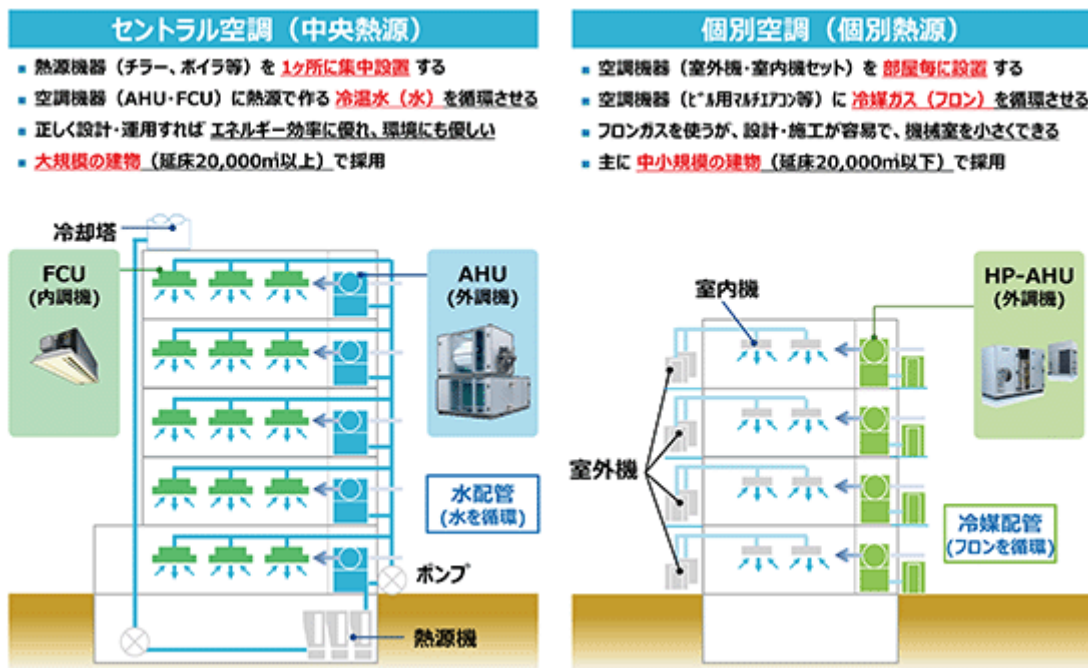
セントラル空調（中央熱源）

■ 熱源機器（チラー、ボイラ等）を 1ヶ所に集中設置 する
■ 空調機器（AHU・FCU）に熱源で作る 冷温水（水）を循環させる
■ 正しく設計・運用すれば エネルギー効率に優れ、環境にも優しい
■ 大規模の建物（延床20,000㎡以上）で採用

冷却塔
FCU
(内調機)
AHU
(外調機)
水配管
(水を循環)
ポンプ
熱源機

個別空調（個別熱源）

■ 空調機器（室外機・室内機セット）を 部屋毎に設置 する
■ 空調機器（ビル用マルチエアコン等）に 冷媒ガス（フロン）を循環させる
■ フロンガスを使うが、設計・施工が容易で、機械室を小さくできる
■ 主に 中小規模の建物（延床20,000㎡以下）で採用

室内機
HP-AHU
(外調機)
室外機
冷媒配管
(フロンを循環)